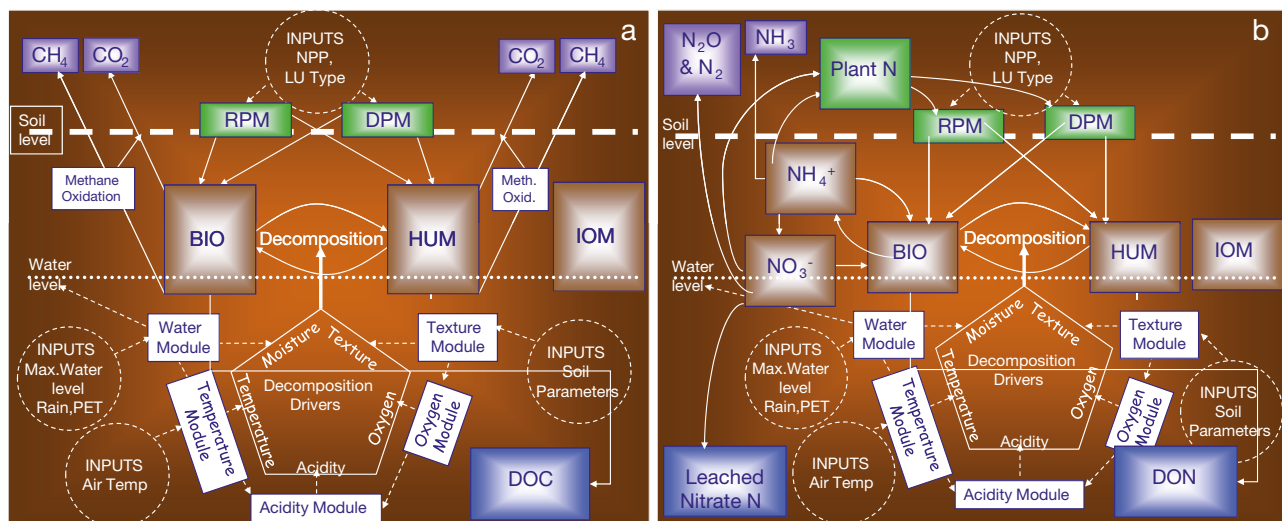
a

$CH_4$ $CO_2$

INPUTS NPP, LU Type

$CO_2$ $CH_4$

Soil level

RPM DPM

Methane Oxidation

Meth. Oxid.

BIO Decomposition HUM IOM

Water level

Water Module

Texture Module

Moisture Texture

Decomposition Drivers

Temperature Oxygen

Acidity

INPUTS Max.Water level Rain,PET

INPUTS Soil Parameters

Temperature Module

Oxygen Module

INPUTS Air Temp

DOC

Acidity Module

b

$N_2O$ & $N_2$

$NH_3$

Plant N

INPUTS NPP, LU Type

Soil level

RPM DPM

$NH_4^+$

$NO_3^-$

BIO Decomposition HUM IOM

Water level

Water Module

Texture Module

Moisture Texture

Decomposition Drivers

Temperature Oxygen

Acidity

INPUTS Max.Water level Rain,PET

INPUTS Soil Parameters

Temperature Module

Oxygen Module

Leached Nitrate N

INPUTS Air Temp

Acidity Module

DON